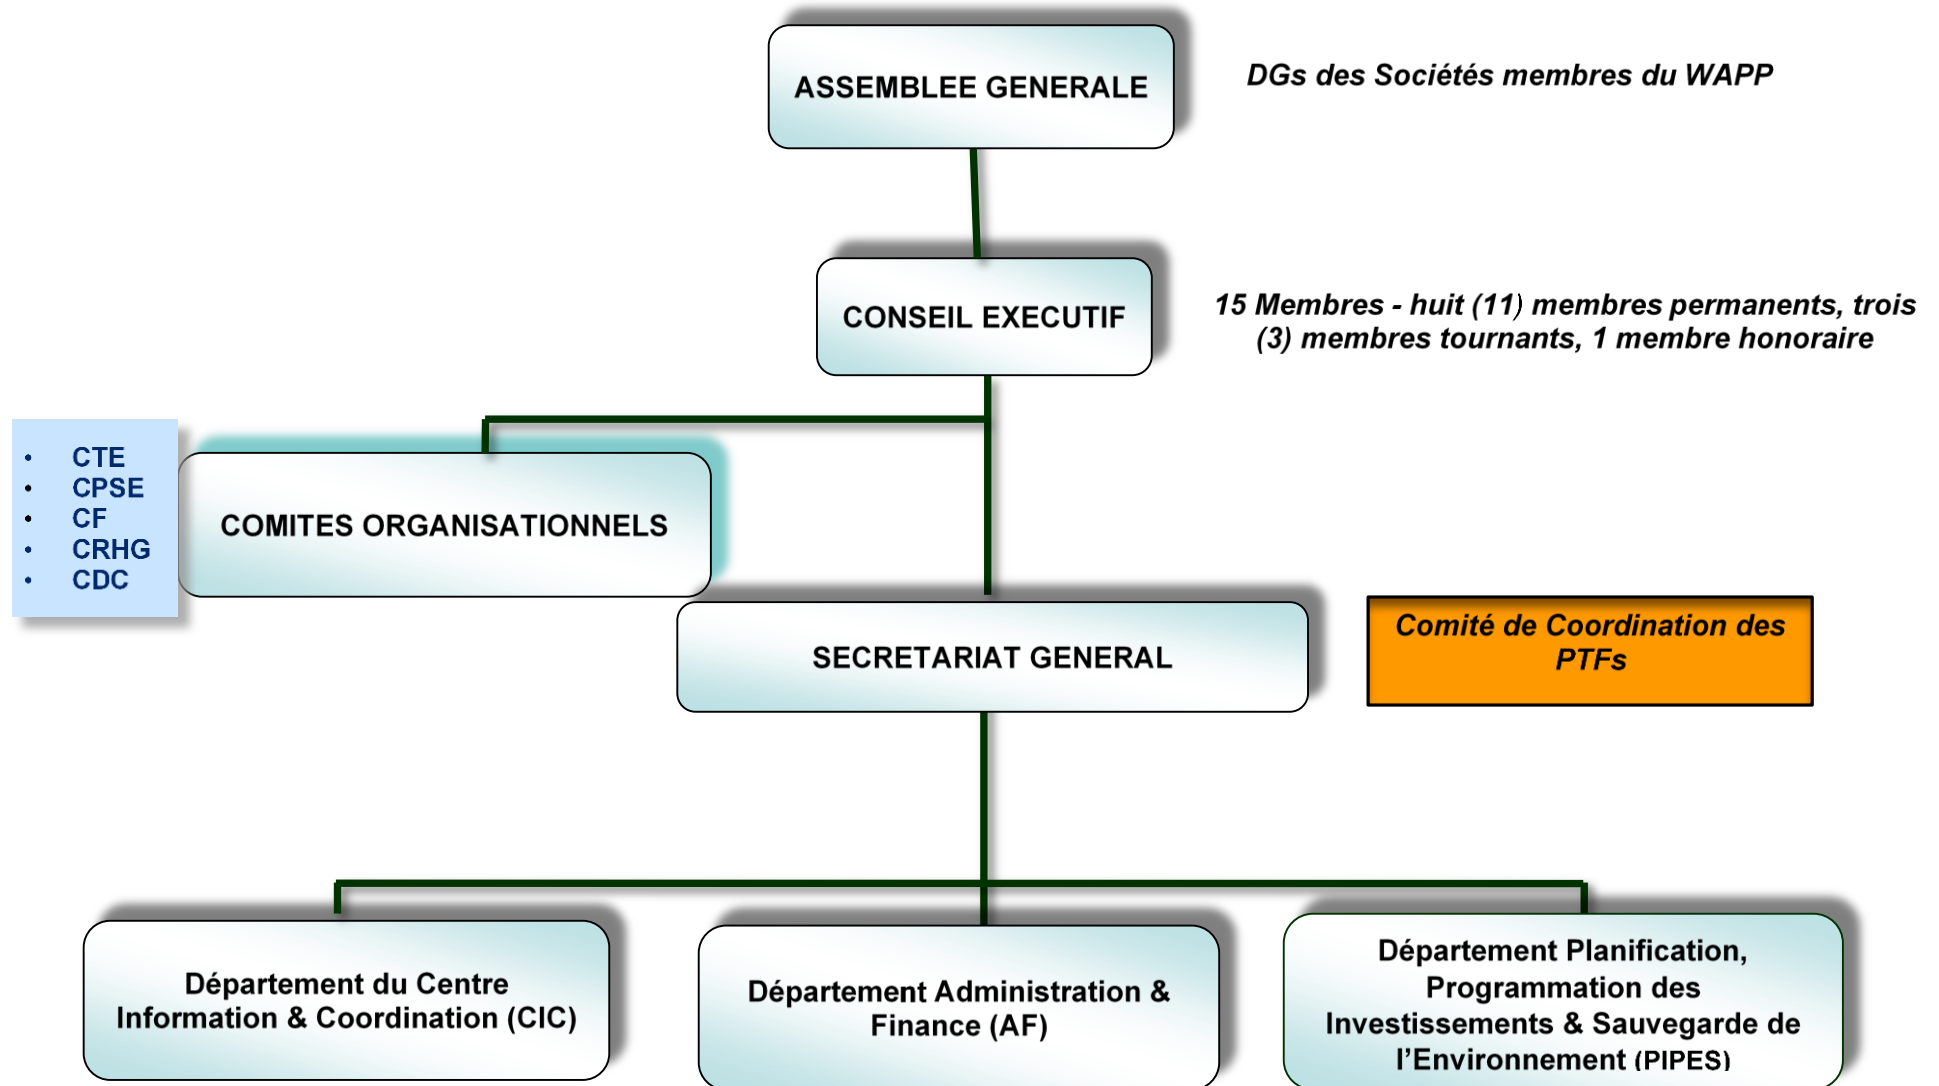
ASSEMBLEE GENERALE

DGs des Sociétés membres du WAPP

CONSEIL EXECUTIF

15 Membres - huit (11) membres permanents, trois (3) membres tournants, 1 membre honoraire

- CTE
- CPSE
- CF
- CRHG
- CDC

COMITES ORGANISATIONNELS

SECRETARIAT GENERAL

Comité de Coordination des PTFs

Département du Centre Information & Coordination (CIC)

Département Administration & Finance (AF)

Département Planification, Programmation des Investissements & Sauvegarde de l'Environnement (PIPES)